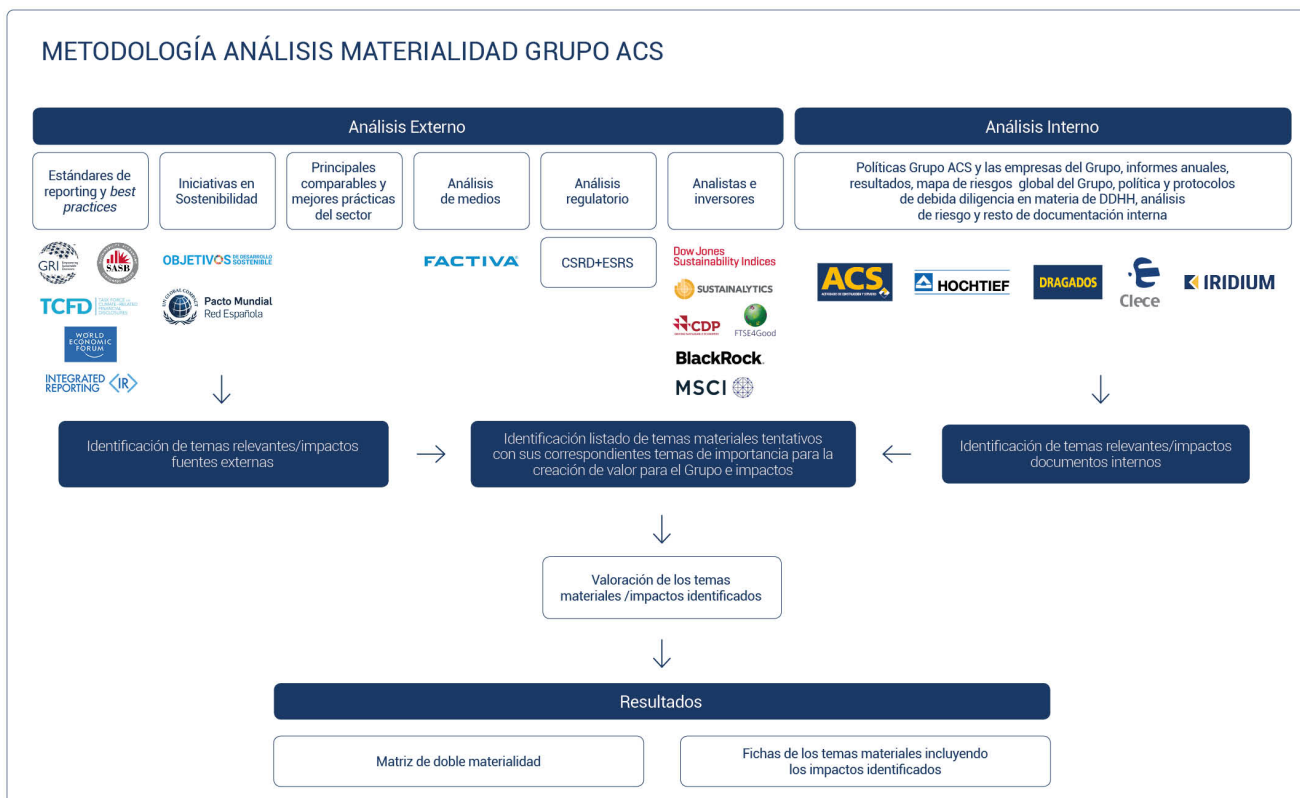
METODOLOGÍA ANÁLISIS MATERIALIDAD GRUPO ACS

Análisis Externo

Análisis Interno

Estándares de reporting y *best practices*

Iniciativas en Sostenibilidad

Principales comparables y mejores prácticas del sector

Análisis de medios

Análisis regulatorio

Analistas e inversores

Políticas Grupo ACS y las empresas del Grupo, informes anuales, resultados, mapa de riesgos global del Grupo, política y protocolos de debida diligencia en materia de DDHH, análisis de riesgo y resto de documentación interna

GRI

SASB

TCFD

WORLD ECONOMIC FORUM

INTEGRATED REPORTING <IR>

OBJETIVOS DE DESARROLLO SOSTENIBLE

Pacto Mundial Red Española

FACTIVA

CSRD+ESRS

Dow Jones Sustainability Indices

SUSTAINALYTICS

CDP

FTSE4Good

BlackRock.

MSCI

ACS

HOCHTIEF

DRAGADOS

Clece

IRIDIUM

Identificación de temas relevantes/impactos fuentes externas

Identificación listado de temas materiales tentativos con sus correspondientes temas de importancia para la creación de valor para el Grupo e impactos

Identificación de temas relevantes/impactos documentos internos

Valoración de los temas materiales /impactos identificados

Resultados

Matriz de doble materialidad

Fichas de los temas materiales incluyendo los impactos identificados